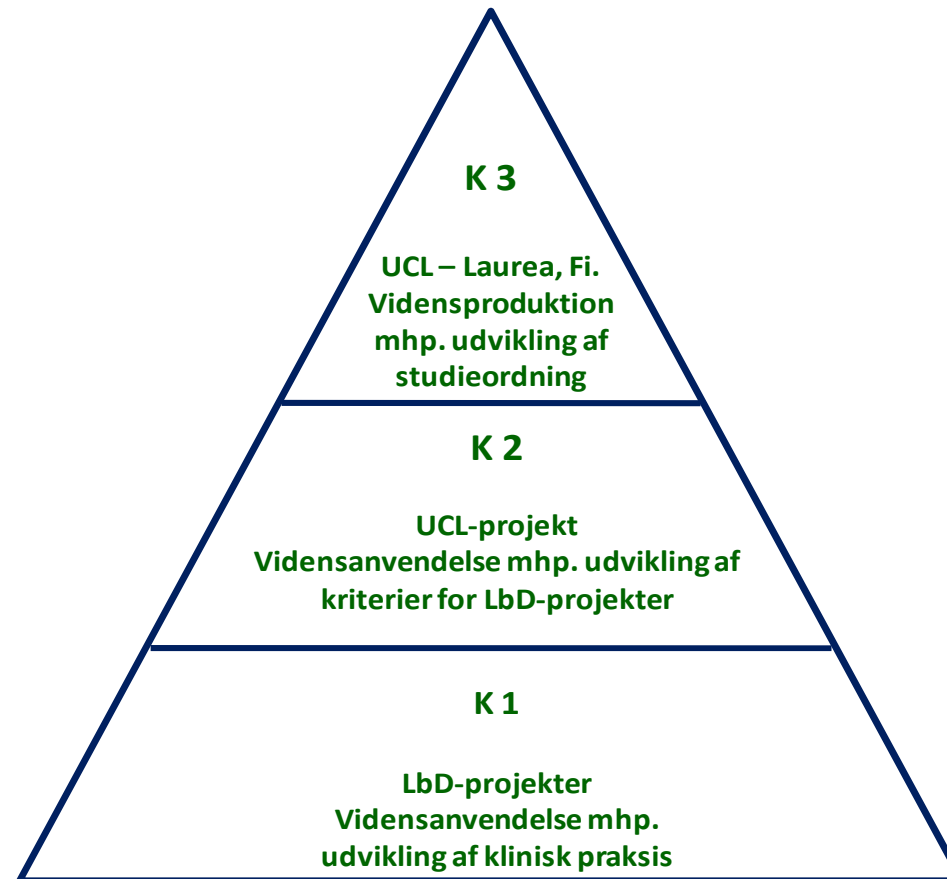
K 3

UCL – Laurea, Fi.
Vidensproduktion
mhp. udvikling af
studieordning

K 2

UCL-projekt
Vidensanvendelse mhp. udvikling af
kriterier for LbD-projekter

K 1

LbD-projekter
Vidensanvendelse mhp.
udvikling af klinisk praksis